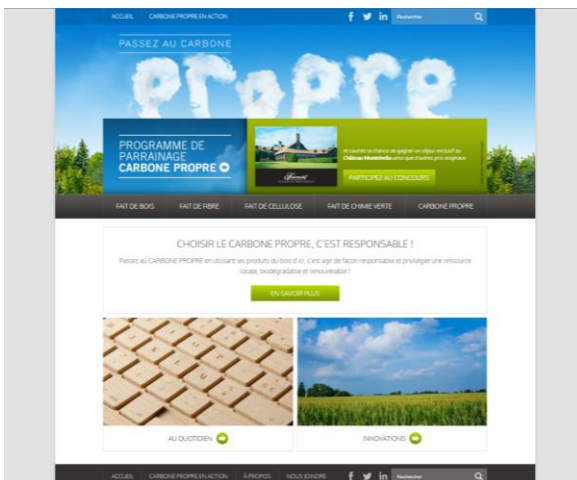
ACCUEIL CARBONE PROPRE EN ACTION

Rechercher

PASSEZ AU CARBONE

propre

PROGRAMME DE PARRAINAGE CARBONE PROPRE

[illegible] Château Montebello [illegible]

Fairmont

PARTICIPEZ AU CONCOURS

FAIT DE BOIS FAIT DE FIBRE FAIT DE CELLULOSE FAIT DE CHIMIE VERTE CARBONE PROPRE

CHOISIR LE CARBONE PROPRE, C'EST RESPONSABLE !

Passez au CARBONE PROPRE en utilisant ses produits du bois d'ici, c'est agir de façon responsable et privilégier une ressource locale, biodégradable et renouvelable !

EN SAVOIR PLUS

AU QUOTIDIEN

INNOVATIONS

ACCUEIL CARBONE PROPRE EN ACTION À PROPOS NOUS JOINDRE

Rechercher